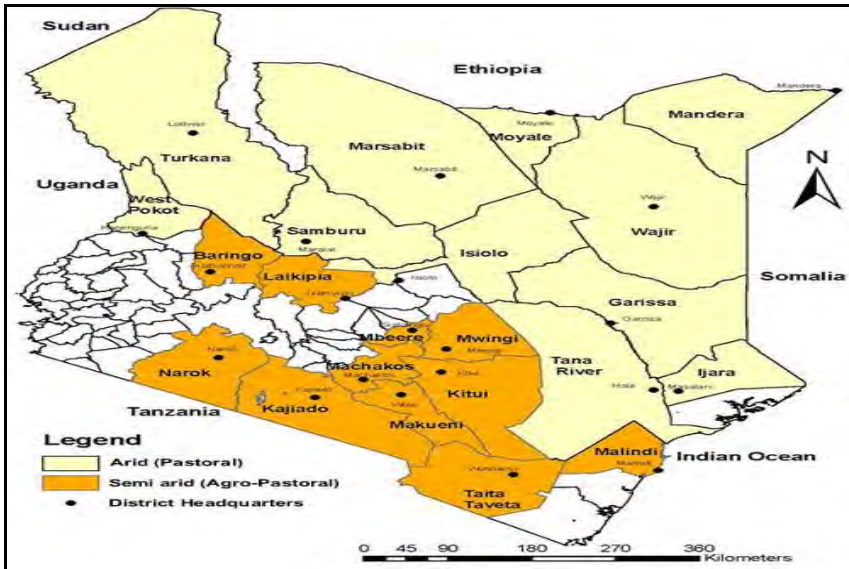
Sudan

Ethiopia

Mandera

Mandera

Moyale

Moyale

Lodwar

Turkana

Marsabit

Marsabit

N

Uganda

West Pokot

Kapenguria

Samburu

Maralal

Wajir

Wajir

Baringo

Kabarnet

Laikipia

Nanyuki

Isiolo

Isiolo

Somalia

Garissa

Garissa

Mbeere

Mwingi

Mwingi

Narok

Narok

Machakos

Machakos

Kitui

Kitui

Tana River

Hola

Ijara

Masalani

Tanzania

Kajiado

Kajiado

Wote

Makueni

Legend

Arid (Pastoral)

Semi arid (Agro-Pastoral)

District Headquarters

Malindi

Malindi

Indian Ocean

Wundanyi

Taita Taveta

0 45 90 180 270 360 Kilometers